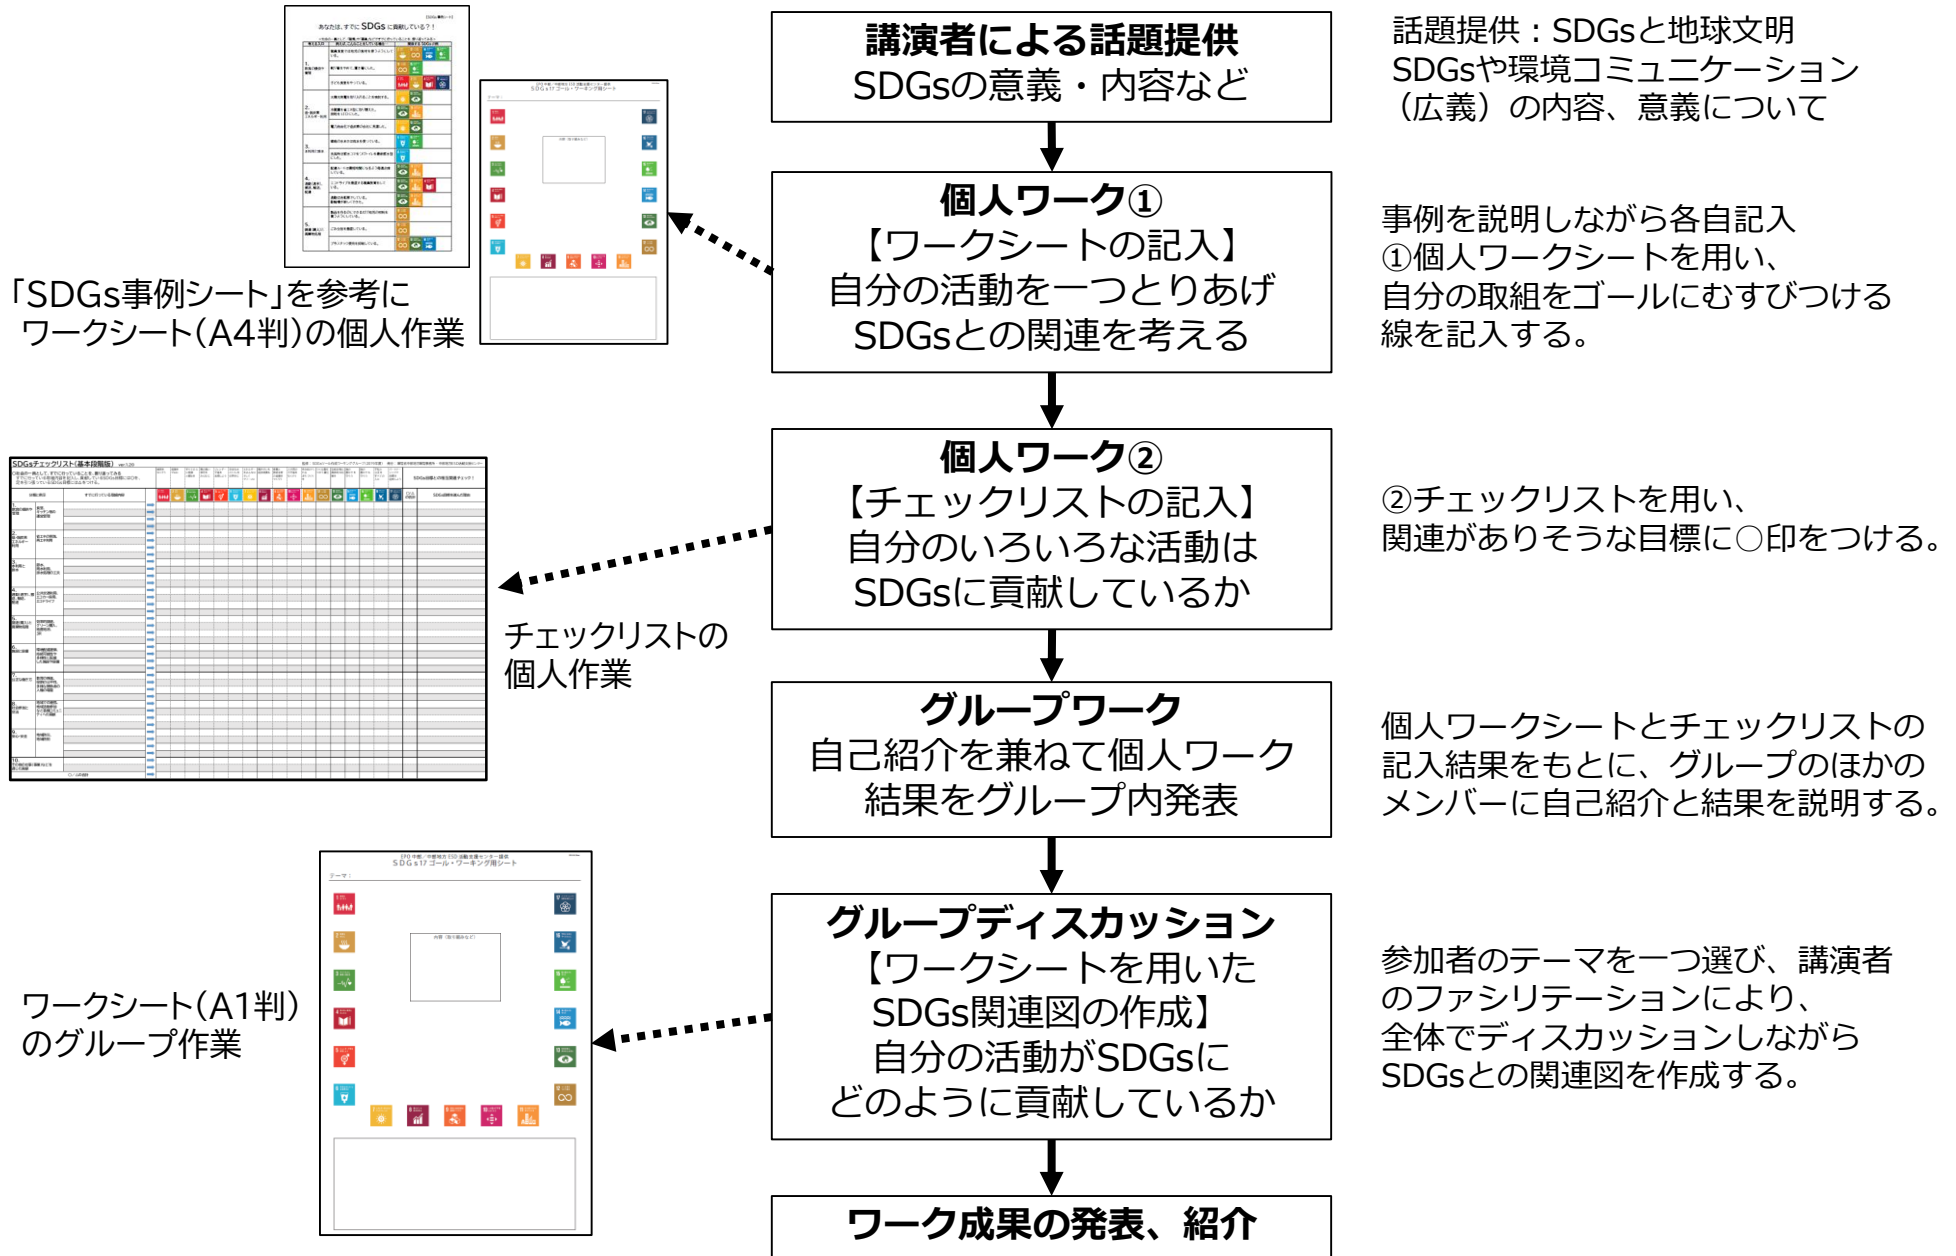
講演者による話題提供
SDGsの意義・内容など

話題提供：SDGsと地球文明
SDGsや環境コミュニケーション（広義）の内容、意義について

あなたは、すでにSDGsに貢献している？！

「SDGs事例シート」を参考に
ワークシート（A4判）の個人作業

個人ワーク①
【ワークシートの記入】
自分の活動を一つとりあげ
SDGsとの関連を考える

事例を説明しながら各自記入
①個人ワークシートを用い、
自分の取組をゴールにむすびつける線を記入する。

SDGsチェックリスト（基本段階版）

個人ワーク②
【チェックリストの記入】
自分のいろいろな活動は
SDGsに貢献しているか

②チェックリストを用い、
関連がありそうな目標に○印をつける。

チェックリストの
個人作業

グループワーク
自己紹介を兼ねて個人ワーク
結果をグループ内発表

個人ワークシートとチェックリストの記入結果をもとに、グループのほかのメンバーに自己紹介と結果を説明する。

ワークシート（A1判）
のグループ作業

グループディスカッション
【ワークシートを用いた
SDGs関連図の作成】
自分の活動がSDGsに
どのように貢献しているか

参加者のテーマを一つ選び、講演者のファシリテーションにより、
全体でディスカッションしながら
SDGsとの関連図を作成する。

ワーク成果の発表、紹介